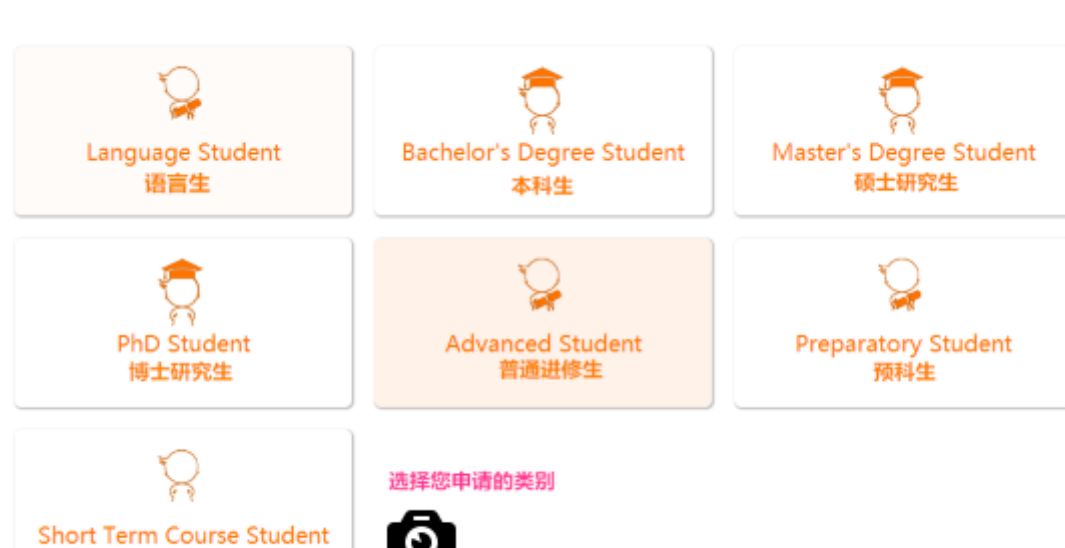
Language Student
语言生

Bachelor's Degree Student
本科生

Master's Degree Student
硕士研究生

PhD Student
博士研究生

Advanced Student
普通进修生

Preparatory Student
预科生

Short Term Course Student

选择您申请的类别